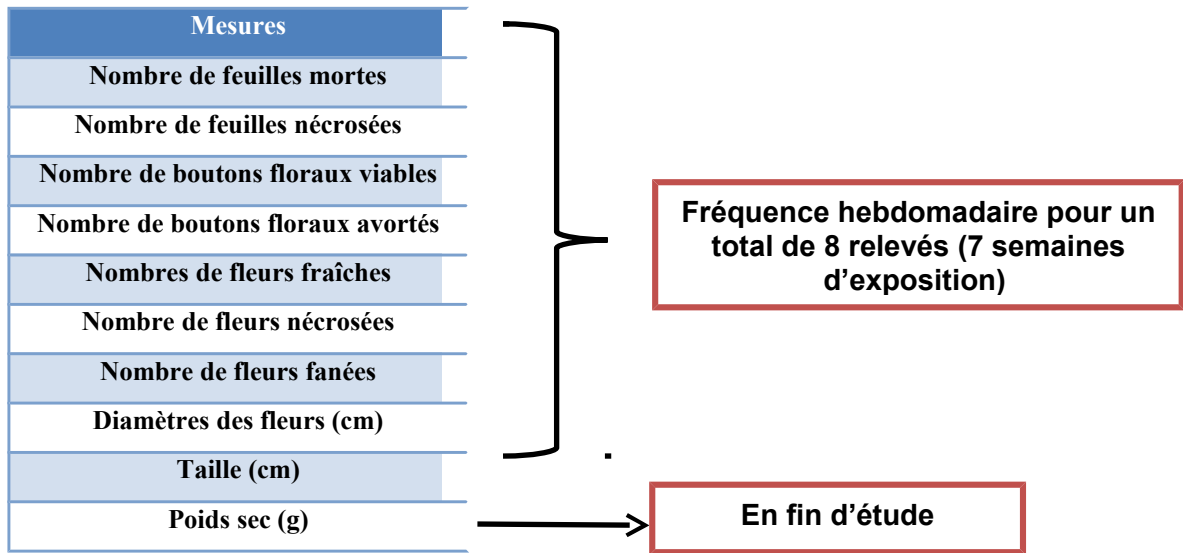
| Mesures |
|---|
| Nombre de feuilles mortes |
| Nombre de feuilles nécrosées |
| Nombre de boutons floraux viables |
| Nombre de boutons floraux avortés |
| Nombres de fleurs fraîches |
| Nombre de fleurs nécrosées |
| Nombre de fleurs fanées |
| Diamètres des fleurs (cm) |
| Taille (cm) |
| Poids sec (g) |

Fréquence hebdomadaire pour un total de 8 relevés (7 semaines d'exposition)

En fin d'étude